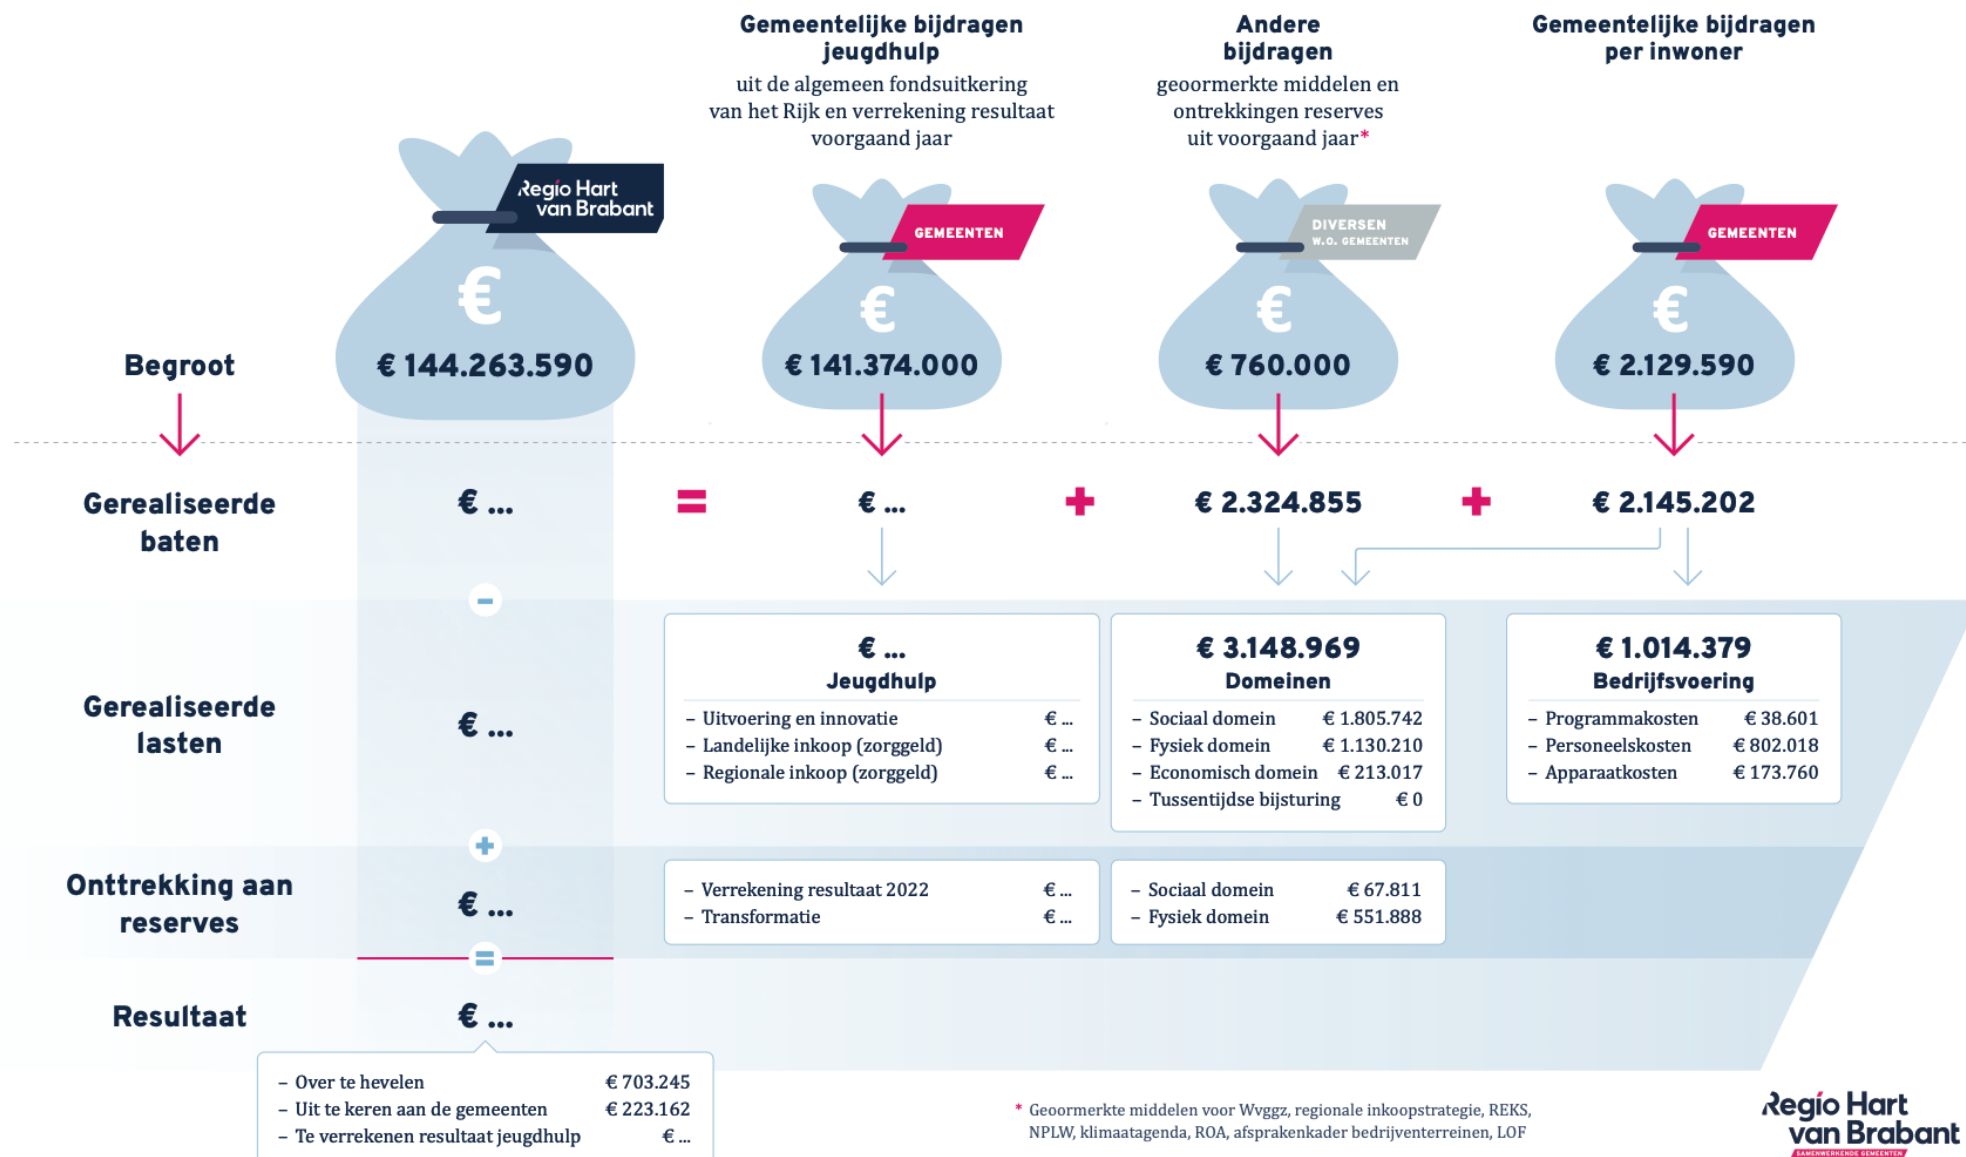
Gemeentelijke bijdragen jeugdhulp
uit de algemeen fondsuitkering van het Rijk en verrekening resultaat voorgaand jaar

Andere bijdragen
geoormerkte middelen en ontrekkingen reserves uit voorgaand jaar*

Gemeentelijke bijdragen per inwoner

Regio Hart van Brabant

GEMEENTEN

DIVERSEN
W.O. GEMEENTEN

GEMEENTEN

Begroot

€

€ 144.263.590

€

€ 141.374.000

€

€ 760.000

€

€ 2.129.590

Gerealiseerde baten

€ ...

=

€ ...

+

€ 2.324.855

+

€ 2.145.202

−

Gerealiseerde lasten

€ ...

€ ...
Jeugdhulp
– Uitvoering en innovatie €...
– Landelijke inkoop (zorggeld) €...
– Regionale inkoop (zorggeld) €...

€ 3.148.969
Domeinen
– Sociaal domein € 1.805.742
– Fysiek domein € 1.130.210
– Economisch domein € 213.017
– Tussentijdse bijsturing € 0

€ 1.014.379
Bedrijfsvoering
– Programmakosten € 38.601
– Personeelskosten € 802.018
– Apparaatkosten € 173.760

+

Onttrekking aan reserves

€ ...

– Verrekening resultaat 2022 €...
– Transformatie €...

– Sociaal domein € 67.811
– Fysiek domein € 551.888

=

Resultaat

€ ...

– Over te hevelen € 703.245
– Uit te keren aan de gemeenten € 223.162
– Te verrekenen resultaat jeugdhulp €...

* Geoormerkte middelen voor Wvggz, regionale inkoopstrategie, REKS, NPLW, klimaatagenda, ROA, afsprakenkader bedrijventerreinen, LOF

Regio Hart van Brabant
SAMENWERKENDE GEMEENTEN